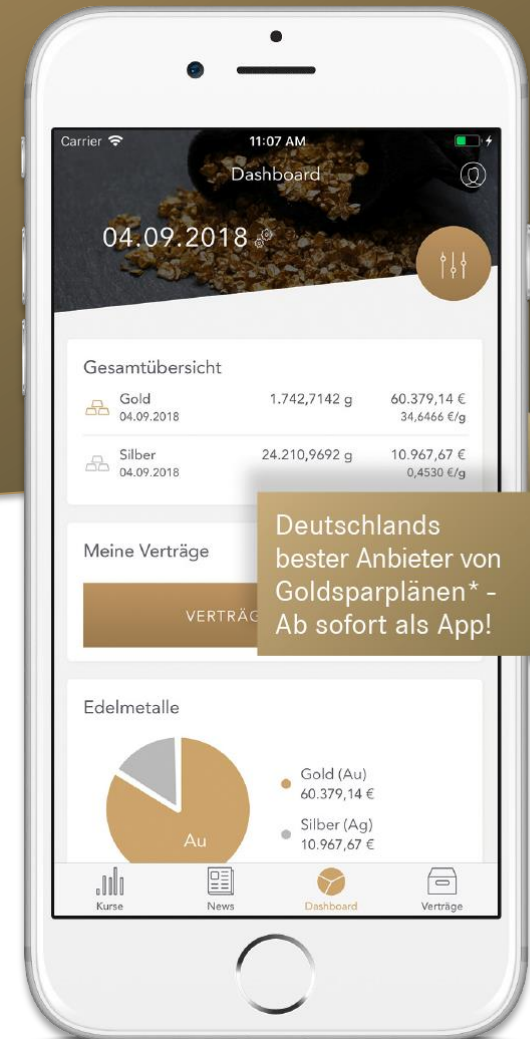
Carrier 11:07 AM

Dashboard

04.09.2018

Gesamtübersicht

Gold
04.09.2018
1.742,7142 g
60.379,14 €
34,6466 €/g

Silber
04.09.2018
24.210,9692 g
10.967,67 €
0,4530 €/g

Meine Verträge

VERTRÄG

Deutschlands bester Anbieter von Goldsparplänen* - Ab sofort als App!

Edelmetalle

Au

Gold (Au)
60.379,14 €

Silber (Ag)
10.967,67 €

Kurse News Dashboard Verträge